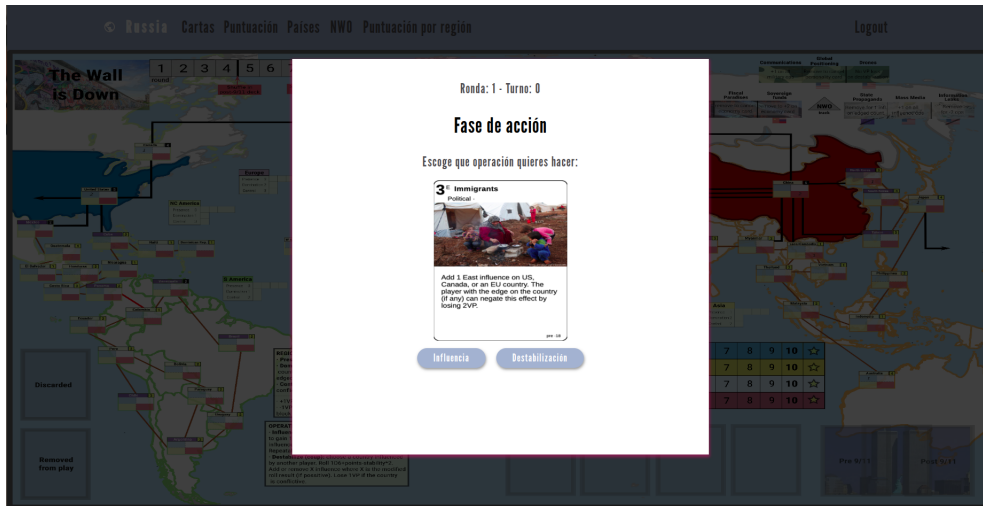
Russia Cartas Puntuación Países NWO Puntuación por región

Logout

The Wall is Down

1 2 3 4 5 6

Ronda: 1 - Turno: 0

Fase de acción

Escoge que operación quieres hacer:

3 E Immigrants

Political

Add 1 East influence on US, Canada, or an EU country. The player with the edge on the country (if any) can negate this effect by losing 2VP.

Influencia

Destabilización

Discarded

Removed from play

7 8 9 10
7 8 9 10
7 8 9 10

Pre 9/11

Post 9/11